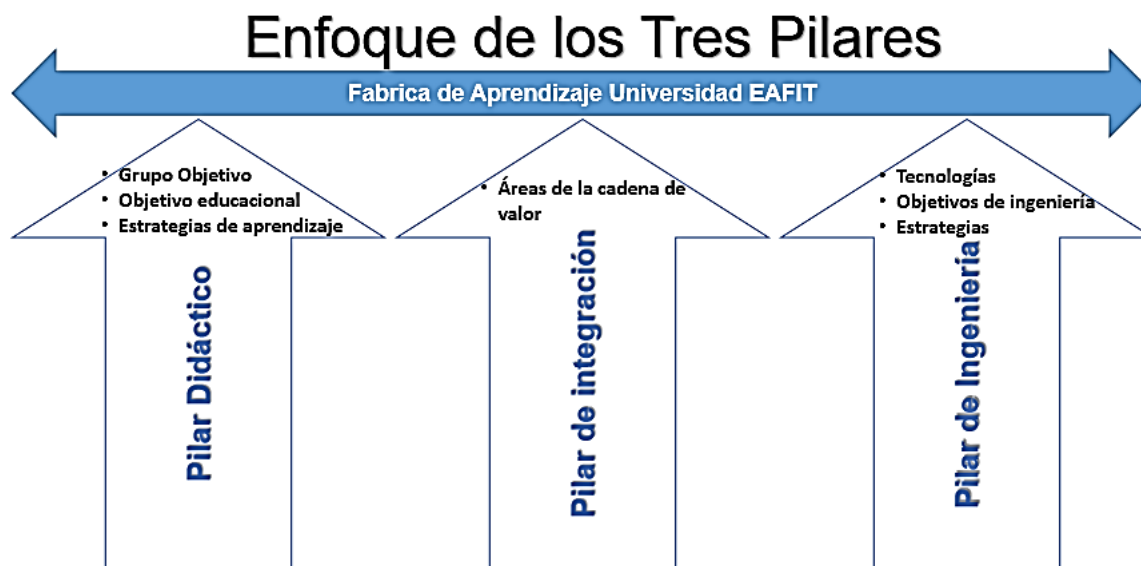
Enfoque de los Tres Pilares

Fabrica de Aprendizaje Universidad EAFIT

- Grupo Objetivo
- Objetivo educacional
- Estrategias de aprendizaje

Pilar Didáctico

- Áreas de la cadena de valor

Pilar de integración

- Tecnologías
- Objetivos de ingeniería
- Estrategias

Pilar de Ingeniería